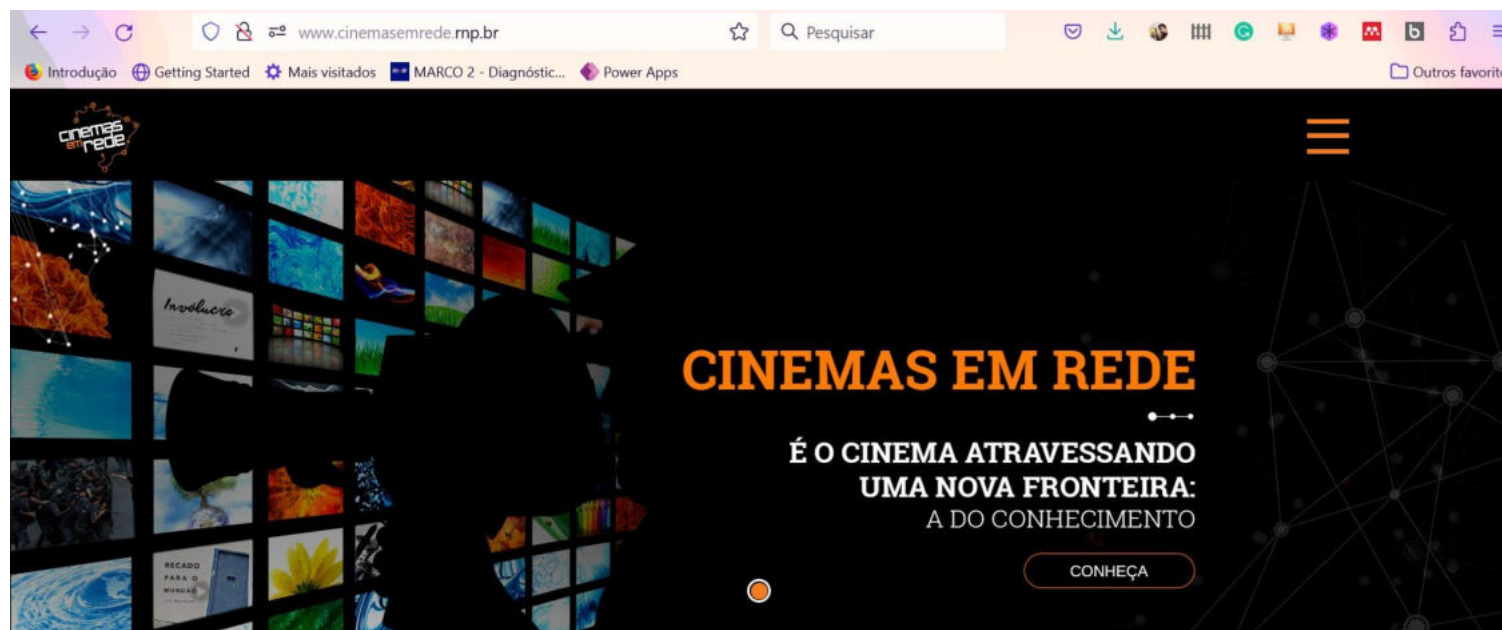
www.cinemasemrede.rnp.br

Pesquisar

Introdução Getting Started Mais visitados MARCO 2 - Diagnóstic... Power Apps

Outros favorit

cinemas em rede

Involucro

RECADO PARA O MUNDÃO

CINEMAS EM REDE

É O CINEMA ATRAVESSANDO UMA NOVA FRONTEIRA: A DO CONHECIMENTO

CONHEÇA